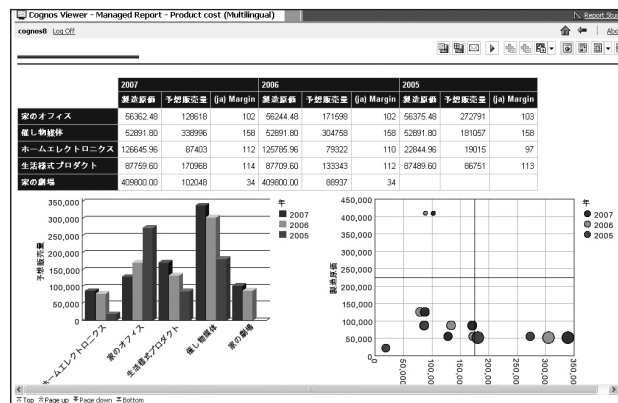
Cognos Viewer - Managed Report - Product cost (Multilingual)

Report Stu

cognos8 Log Off

Abo

| | 2007 | | | 2006 | | | 2005 | | |
|---|---|---|---|---|---|---|---|---|---|
| | 製造原価 | 予想販売量 | (ja) Margin | 製造原価 | 予想販売量 | (ja) Margin | 製造原価 | 予想販売量 | (ja) Margin |
| 家のオフィス | 56362.48 | 128618 | 102 | 56244.48 | 171598 | 102 | 56375.48 | 272791 | 103 |
| 催し物媒体 | 52891.80 | 338996 | 158 | 52891.80 | 304758 | 158 | 52891.80 | 181057 | 158 |
| ホームエレクトロニクス | 126645.96 | 87403 | 112 | 125785.96 | 79322 | 110 | 22844.96 | 19015 | 97 |
| 生活様式プロダクト | 87759.60 | 170968 | 114 | 87709.60 | 133343 | 112 | 87489.60 | 86751 | 113 |
| 家の劇場 | 409800.00 | 102048 | 34 | 409800.00 | 88937 | 34 | | | |

予想販売量

350,000
300,000
250,000
200,000
150,000
100,000
50,000
0

ホームエレクトロニクス
家のオフィス
生活様式プロダクト
催し物媒体
家の劇場

年
2007
2006
2005

製造原価

450,000
400,000
350,000
300,000
250,000
200,000
150,000
100,000
50,000
0

50,000
100,000
150,000
200,000
250,000
300,000
350,000

年
2007
2006
2005

Top Page up Page down Bottom